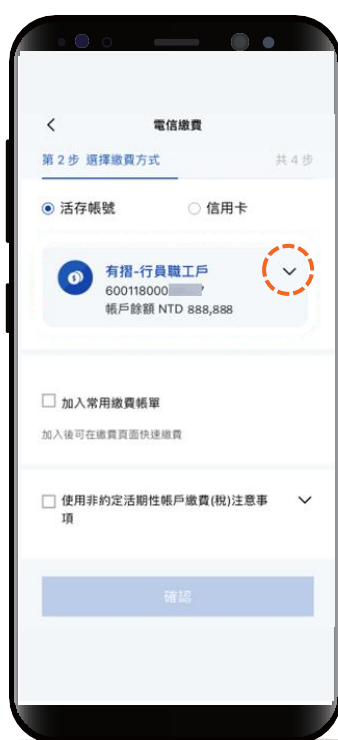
<

電信繳費

第 2 步 選擇繳費方式

共 4 步

活存帳號

信用卡

有摺-行員職工戶

600118000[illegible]

帳戶餘額 NTD 888,888

加入常用繳費帳單

加入後可在繳費頁面快速繳費

使用非約定活期性帳戶繳費(稅)注意事項

確認